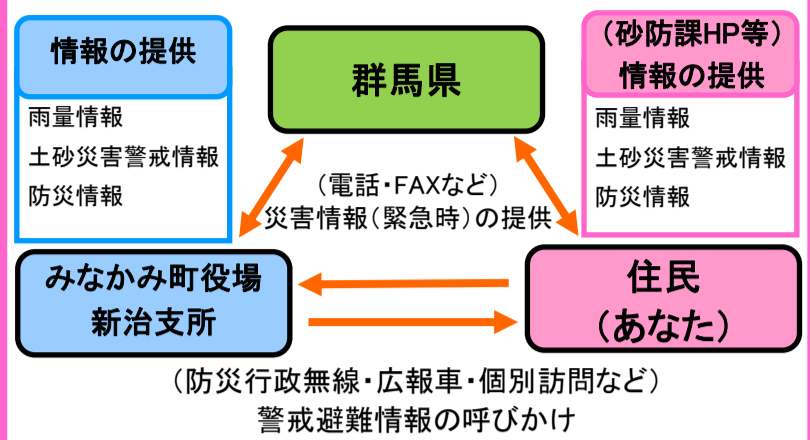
情報の提供
雨量情報
土砂災害警戒情報
防災情報

群馬県

（砂防課HP等）
情報の提供
雨量情報
土砂災害警戒情報
防災情報

（電話・FAXなど）
災害情報（緊急時）の提供

みなかみ町役場
新治支所

住民
（あなた）

（防災行政無線・広報車・個別訪問など）
警戒避難情報の呼びかけ